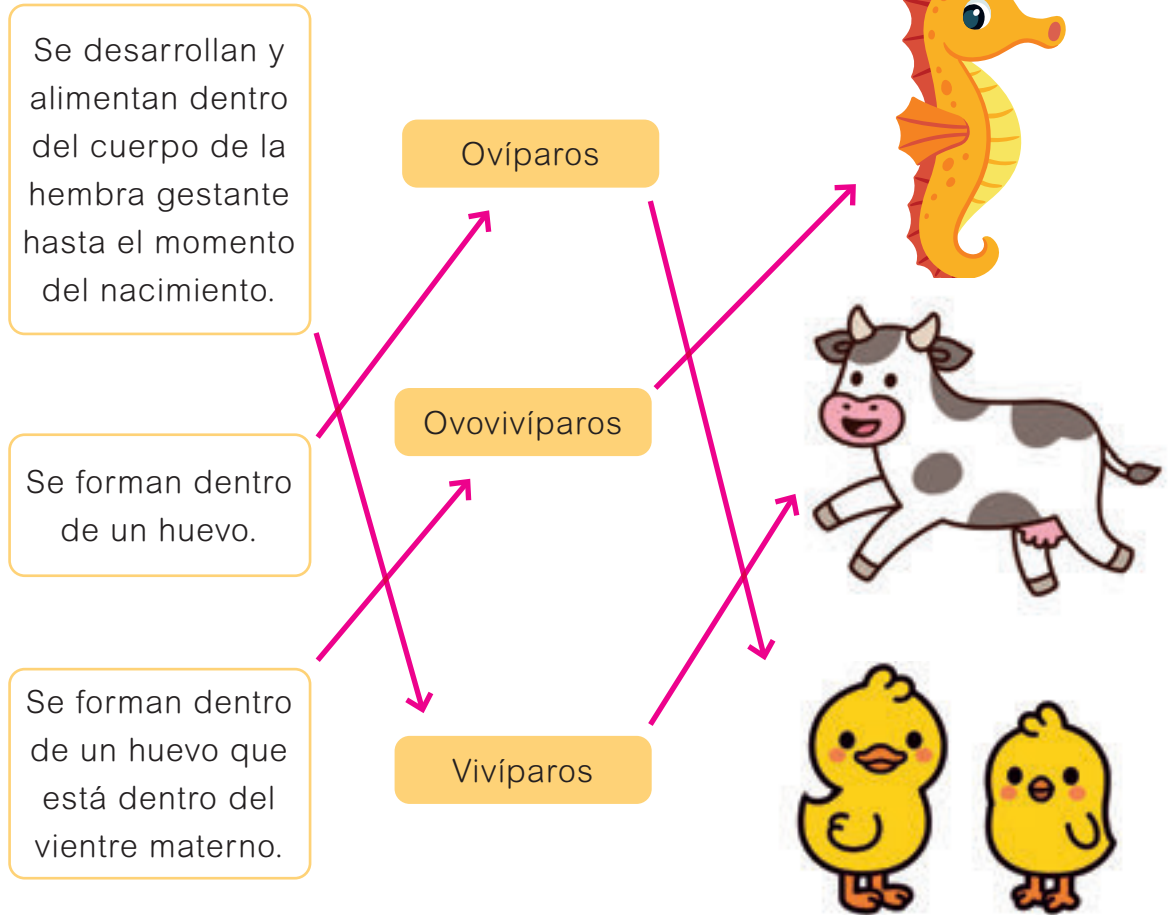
Se desarrollan y alimentan dentro del cuerpo de la hembra gestante hasta el momento del nacimiento.

Se forman dentro de un huevo.

Se forman dentro de un huevo que está dentro del vientre materno.

Ovíparos

Ovovivíparos

Vivíparos